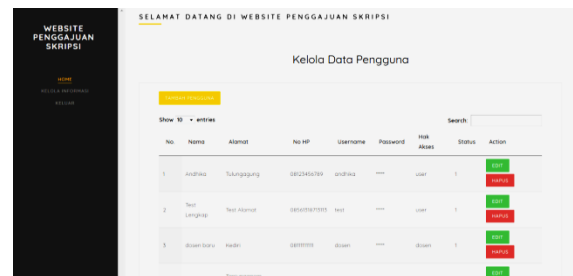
WEBSITE PENGGAJUAN SKRIPSI

HOME
KELOLA INFORMASI
KELUAR

SELAMAT DATANG DI WEBSITE PENGGAJUAN SKRIPSI

Kelola Data Pengguna

TAMBAH PENGGUNA

Show 10 entries

Search:

| No. | Nama | Alamat | No HP | Username | Password | Hak Akses | Status | Action |
|---|---|---|---|---|---|---|---|---|
| 1 | Andhika | Tulungagung | 08525456789 | andhika | \*\*\*\* | user | 1 | EDIT HAPUS |
| 2 | Test Lengkap | Test Alamat | 085031671111 | test | \*\*\*\* | user | 1 | EDIT HAPUS |
| 3 | dosen baru | Kediri | 081111 | dosen | \*\*\*\* | dosen | 1 | EDIT HAPUS |
| | | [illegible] | | | | | | EDIT |